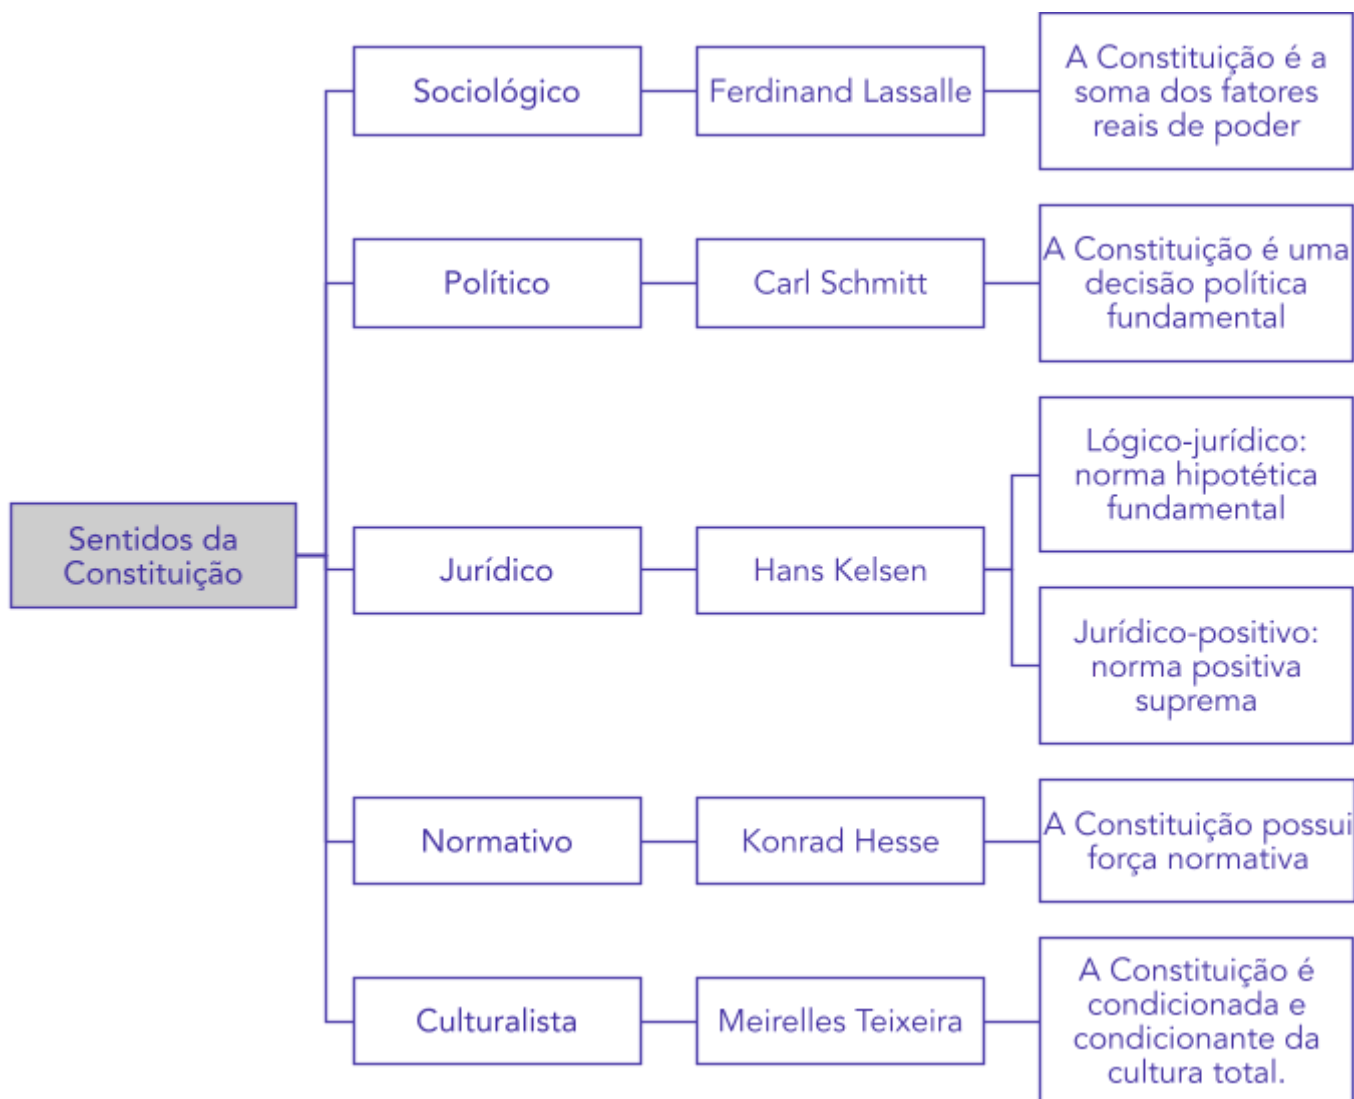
Sentidos da Constituição

Sociológico

Ferdinand Lassalle

A Constituição é a soma dos fatores reais de poder

Político

Carl Schmitt

A Constituição é uma decisão política fundamental

Jurídico

Hans Kelsen

Lógico-jurídico: norma hipotética fundamental

Jurídico-positivo: norma positiva suprema

Normativo

Konrad Hesse

A Constituição possui força normativa

Culturalista

Meirelles Teixeira

A Constituição é condicionada e condicionante da cultura total.